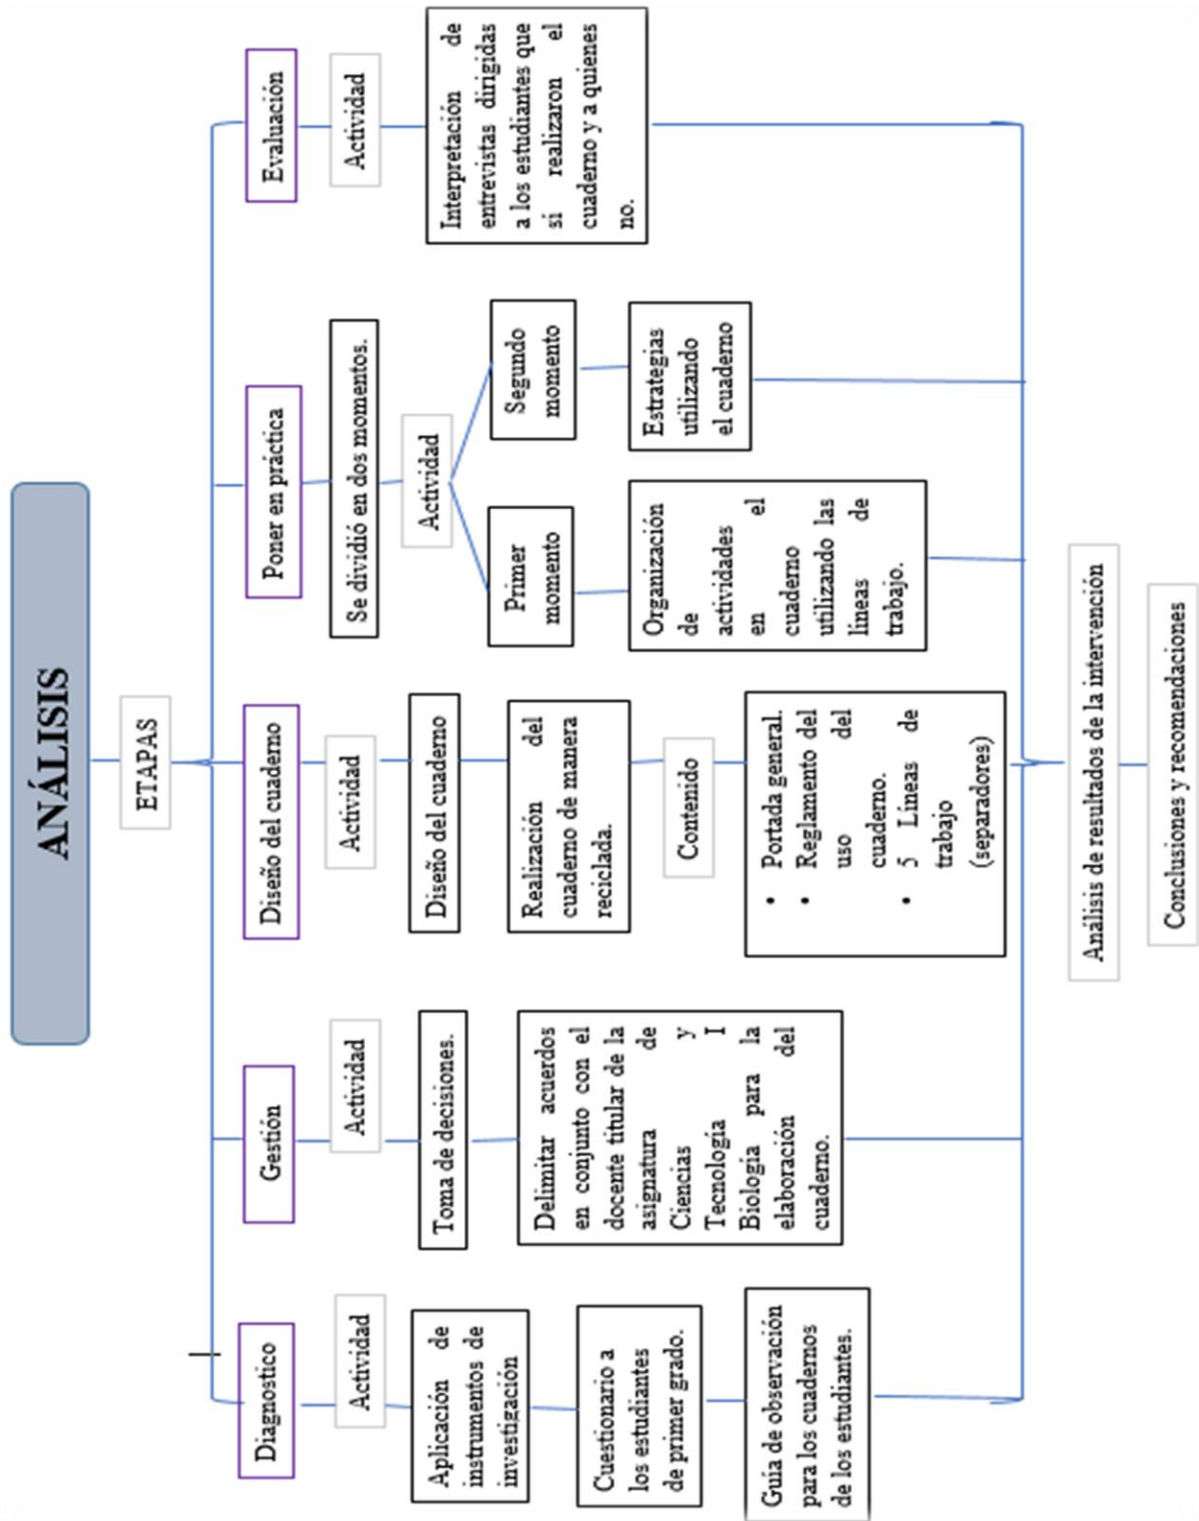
ANÁLISIS

ETAPAS

Diagnostico

Actividad

Aplicación de instrumentos de investigación

Cuestionario a los estudiantes de primer grado.

Guía de observación para los cuadernos de los estudiantes.

Gestión

Actividad

Toma de decisiones.

Delimitar acuerdos en conjunto con el docente titular de la asignatura de Ciencias y Tecnología I Biología para la elaboración del cuaderno.

Diseño del cuaderno

Actividad

Diseño del cuaderno

Realización del cuaderno de manera reciclada.

Contenido

- Portada general.
- Reglamento del uso del cuaderno.
- 5 Lineas de trabajo (separadores)

Poner en práctica

Se dividió en dos momentos.

Actividad

Primer momento

Organización de actividades en el cuaderno utilizando las líneas de trabajo.

Segundo momento

Estrategias utilizando el cuaderno

Evaluación

Actividad

Interpretación de entrevistas dirigidas a los estudiantes que si realizaron el cuaderno y a quienes no.

Análisis de resultados de la intervención

Conclusiones y recomendaciones